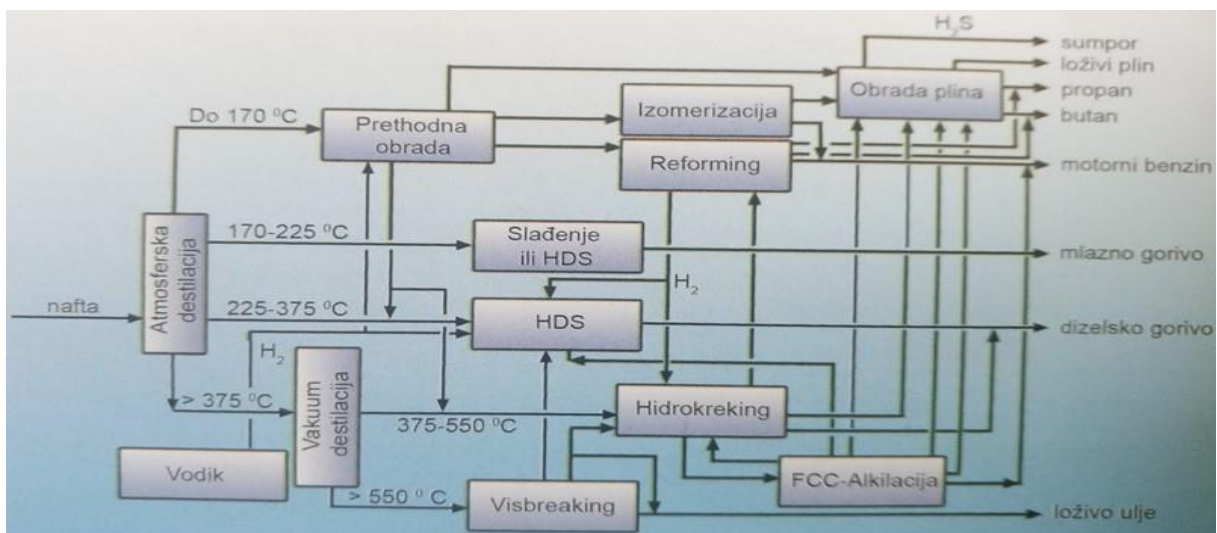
$H_2S$
sumpor
loživi plin
propan
butan
motorni benzin
mlazno gorivo
dizelsko gorivo
loživo ulje

Obrada plina
Do 170 ºC
Prethodna obrada
Izomerizacija
Reforming
Atmosferska destilacija
170-225 ºC
Slađenje ili HDS
$H_2$
nafta
225-375 ºC
HDS
$H_2$
Vakuum destilacija
> 375 ºC
375-550 ºC
Hidrokreking
Vodik
FCC-Alkilacija
> 550 º C
Visbreaking